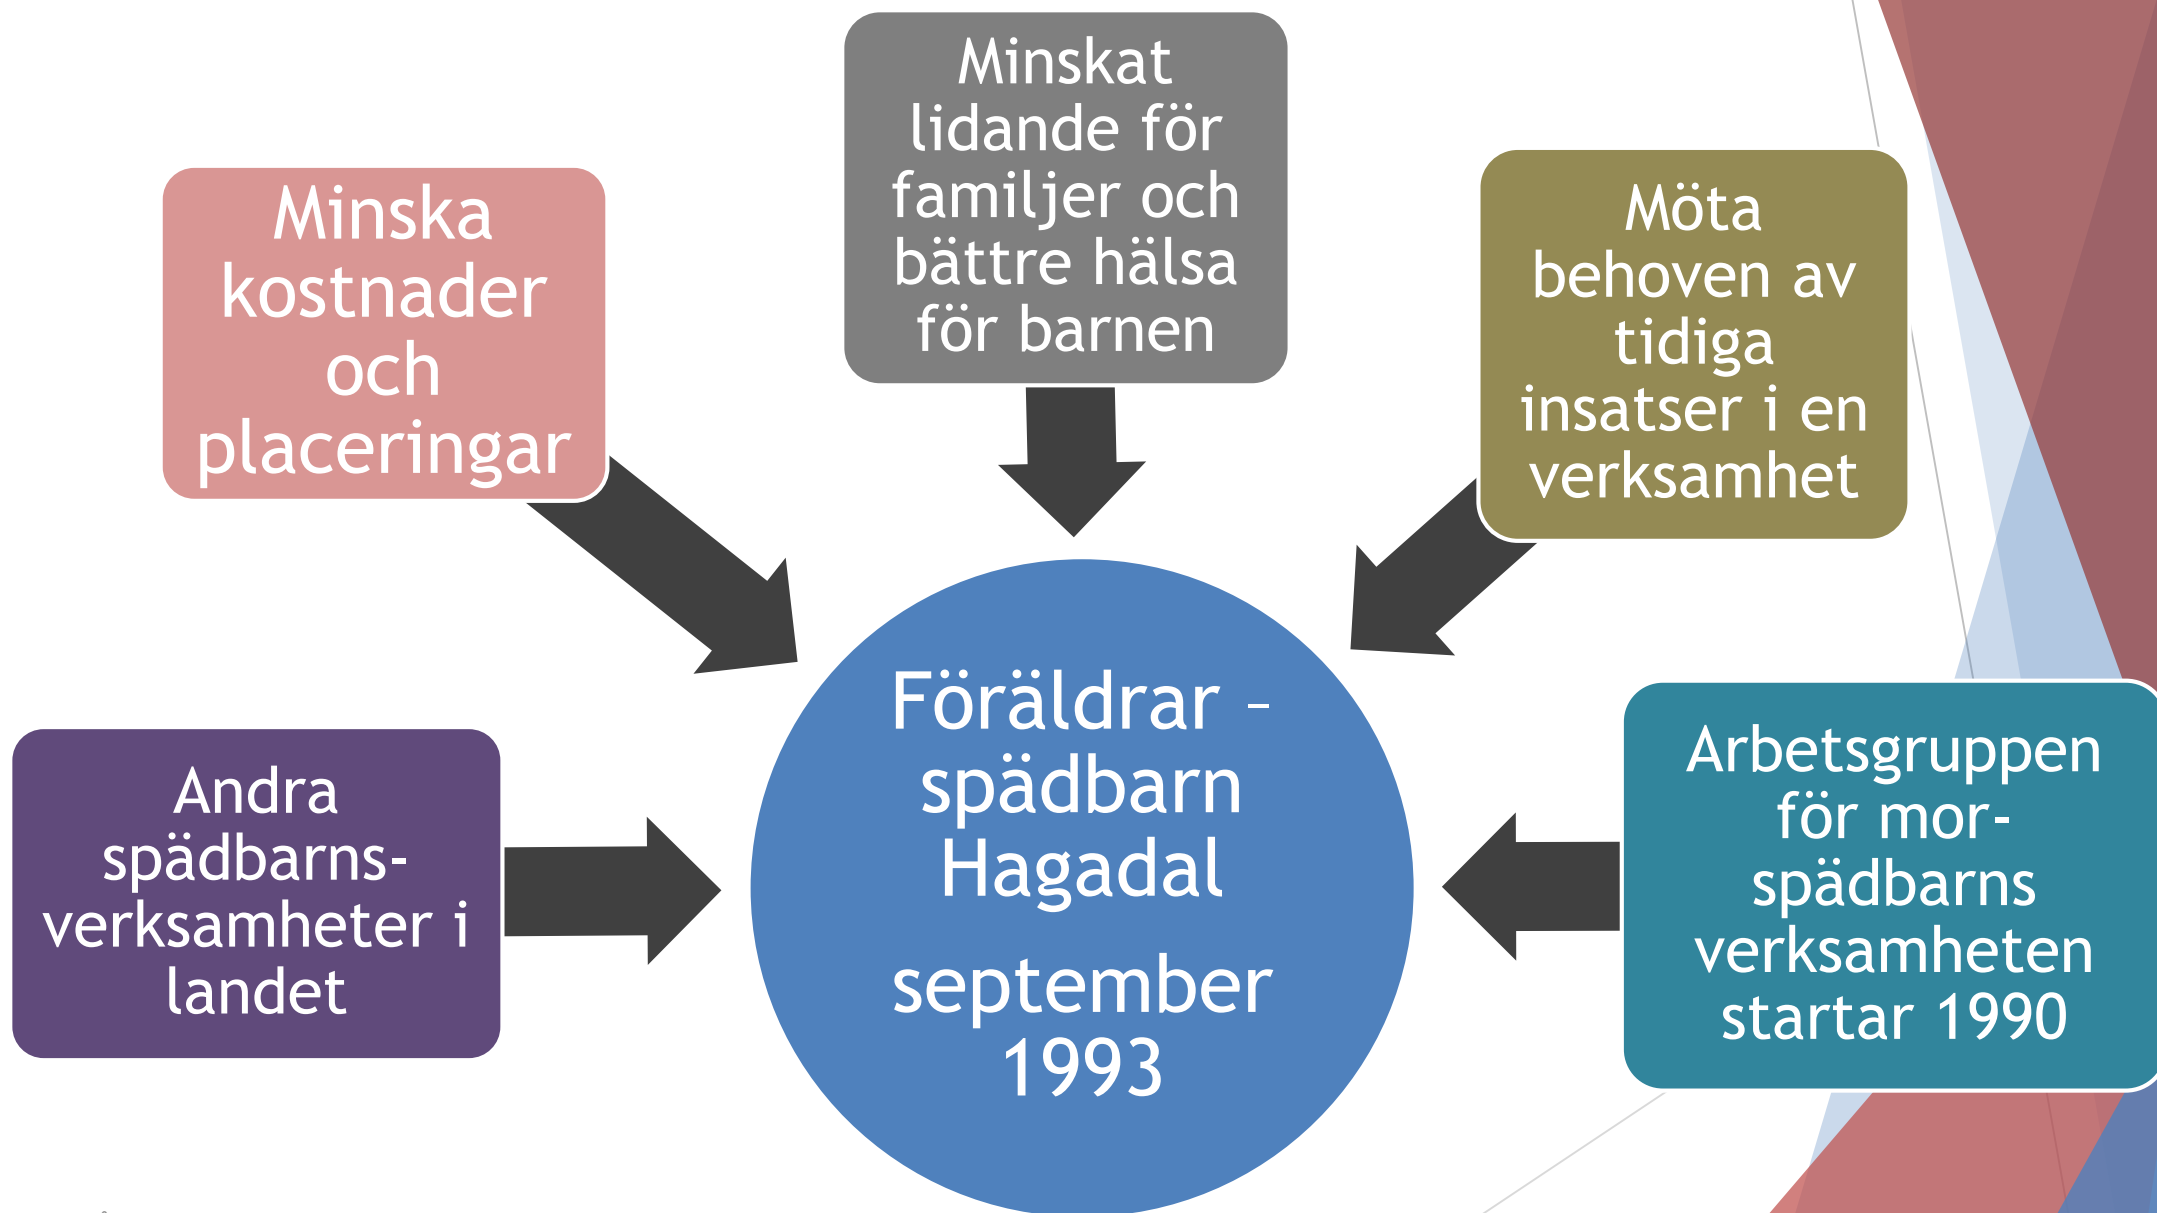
Minska kostnader och placeringar

Minskat lidande för familjer och bättre hälsa för barnen

Möta behoven av tidiga insatser i en verksamhet

Andra spädbarns-verksamheter i landet

Föräldrar – spädbarn Hagadal

september 1993

Arbetsgruppen för mor-spädbarns verksamheten startar 1990